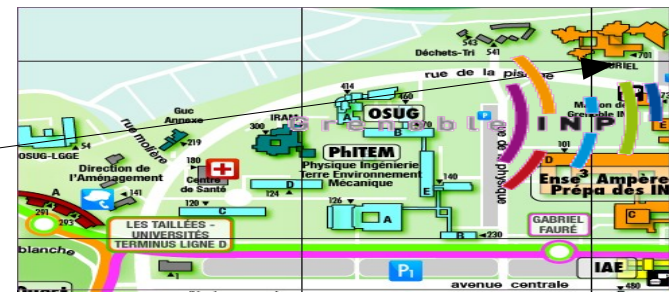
Déchets-Tri
541
701
GABRIEL
rue de la piscine
Maison de
Grenoble
414
OSUG
160
Guc
Annexe
219
rue molière
IRA
300
Grenoble INP
OSUG-LGGE
54
Direction de l'Aménagement
141
180
Centre de Santé
124
PhITEM
Physique Ingénierie Terre Environnement Mécanique
B
E
140
D
101
Ense Ampère
Prépa des IN
rue de la physique
C
120
C
126
A
230
A
291
293
LES TAILLÉES - UNIVERSITÉS TERMINUS LIGNE D
GABRIEL FAURÉ
blanche
P
IAE
avenue centrale
480
1
Quart